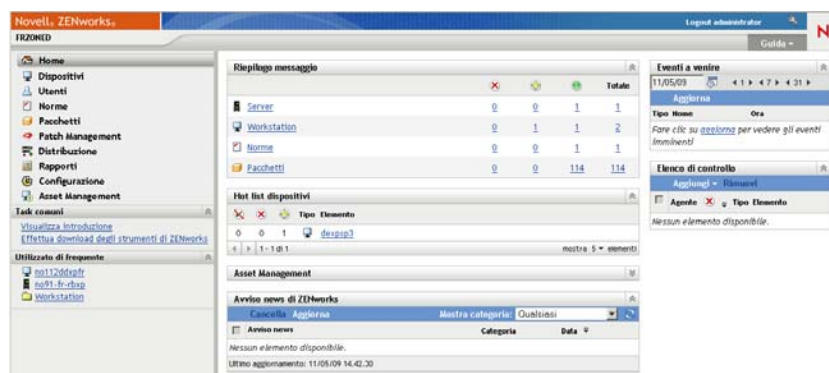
Novell. ZENworks.
FRZONED
Logout administrator
Guida ▾
N

Home
Dispositivi
Utenti
Norme
Pacchetti
Patch Management
Distribuzione
Rapporti
Configurazione
Asset Management

Task comuni
Visualizza introduzione
Effettua download degli strumenti di ZENworks

Utilizzato di frequente
no112ddxpfr
no91-fr-rbxp
Workstation

Riepilogo messaggio

| | | | | Totale |
|---|---|---|---|---|
| Server | 0 | 0 | 1 | 1 |
| Workstation | 0 | 1 | 1 | 2 |
| Norme | 0 | 0 | 1 | 1 |
| Pacchetti | 0 | 0 | 114 | 114 |

Hot list dispositivi

| | | | Tipo | Elemento |
|---|---|---|---|---|
| 0 | 0 | 1 | | dexpsp3 |

1 - 1 di 1
mostra 5 ▾ elementi

Asset Management

Avviso news di ZENworks
Cancella Aggiorna
Mostra categoria: Qualsiasi

| Avviso news | Categoria | Data |
|---|---|---|
| Nessun elemento disponibile. | | |

Ultimo aggiornamento: 11/05/09 14.42.30

Eventi a venire
11/05/09 ◂ 1 ▸ ◂ 7 ▸ ◂ 31 ▸
Aggiorna
Tipo Nome Ora
Fare clic su aggiorna per vedere gli eventi imminenti

Elenco di controllo
Aggiungi ▾ Rimuovi
Agente Tipo Elemento
Nessun elemento disponibile.